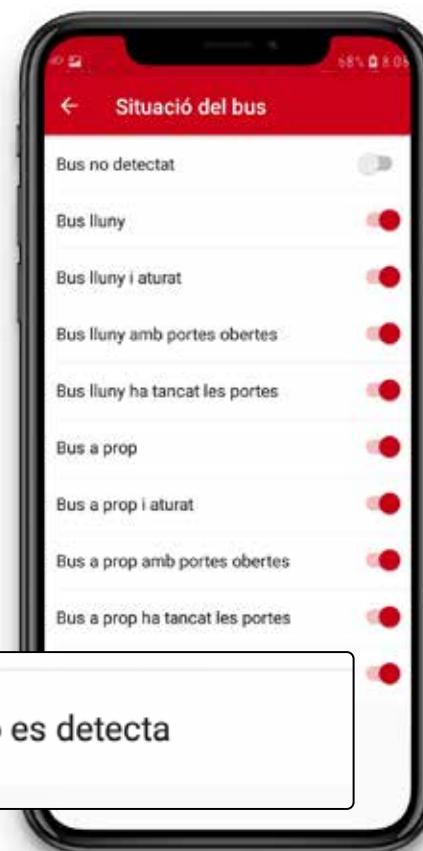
68% 8:05

←

Situació del bus

Bus no detectat

Bus lluny

Bus lluny i aturat

Bus lluny amb portes obertes

Bus lluny ha tancat les portes

Bus a prop

Bus a prop i aturat

Bus a prop amb portes obertes

Bus a prop ha tancat les portes

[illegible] es detecta